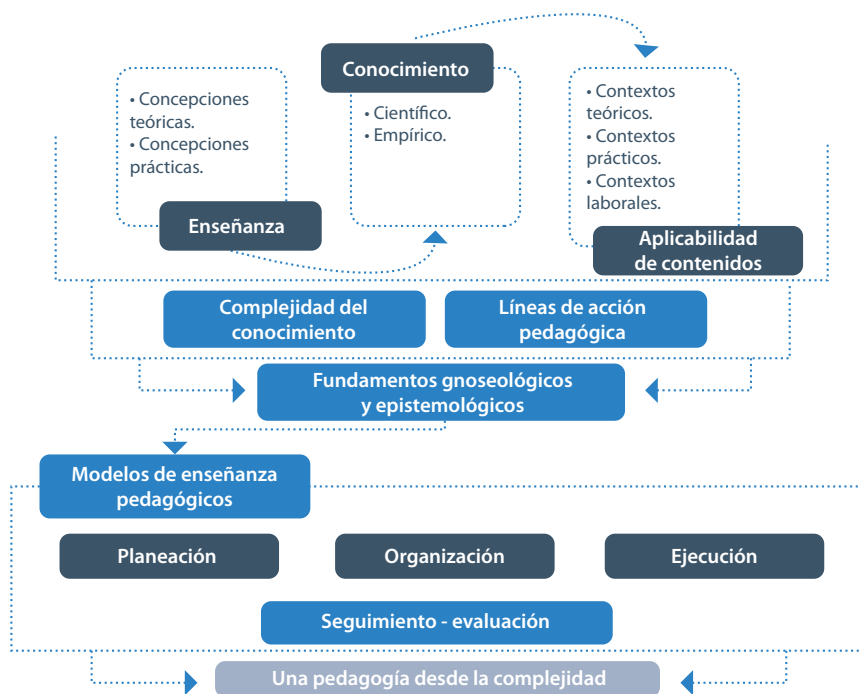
Conocimiento

• Concepciones teóricas.
• Concepciones prácticas.

• Científico.
• Empírico.

• Contextos teóricos.
• Contextos prácticos.
• Contextos laborales.

Enseñanza

Aplicabilidad de contenidos

Complejidad del conocimiento

Líneas de acción pedagógica

Fundamentos gnoseológicos y epistemológicos

Modelos de enseñanza pedagógicos

Planeación

Organización

Ejecución

Seguimiento - evaluación

Una pedagogía desde la complejidad